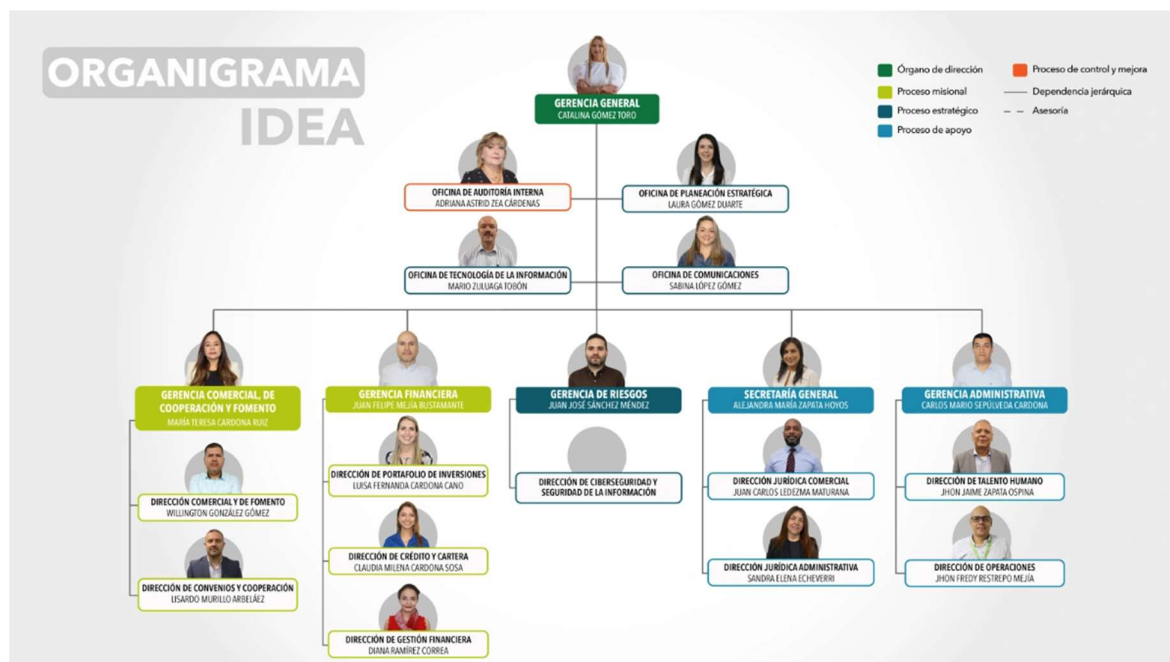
ORGANIGRAMA
IDEA

Órgano de dirección
Proceso de control y mejora
Proceso misional
Dependencia jerárquica
Proceso estratégico
Asesoría
Proceso de apoyo

GERENCIA GENERAL
CATALINA GÓMEZ TORO

OFICINA DE AUDITORÍA INTERNA
ADRIANA ASTRID ZEA CÁRDENAS

OFICINA DE PLANEACIÓN ESTRATÉGICA
LAURA GÓMEZ DUARTE

OFICINA DE TECNOLOGÍA DE LA INFORMACIÓN
MARIO ZULUAGA TOBÓN

OFICINA DE COMUNICACIONES
SABINA LÓPEZ GÓMEZ

GERENCIA COMERCIAL, DE COOPERACIÓN Y FOMENTO
MARÍA TERESA CARDONA RUIZ

DIRECCIÓN COMERCIAL Y DE FOMENTO
WILLINGTON GONZÁLEZ GÓMEZ

DIRECCIÓN DE CONVENIOS Y COOPERACIÓN
LISARDO MURILLO ARBELÁEZ

GERENCIA FINANCIERA
JUAN FELIPE MEJÍA BUSTAMANTE

DIRECCIÓN DE PORTAFOLIO DE INVERSIONES
LUISA FERNANDA CARDONA CANO

DIRECCIÓN DE CRÉDITO Y CARTERA
CLAUDIA MILENA CARDONA SOSA

DIRECCIÓN DE GESTIÓN FINANCIERA
DIANA RAMÍREZ CORREA

GERENCIA DE RIESGOS
JUAN JOSÉ SÁNCHEZ MÉNDEZ

DIRECCIÓN DE CIBERSEGURIDAD Y SEGURIDAD DE LA INFORMACIÓN

SECRETARÍA GENERAL
ALEJANDRA MARÍA ZAPATA HOYOS

DIRECCIÓN JURÍDICA COMERCIAL
JUAN CARLOS LEDEZMA MATURANA

DIRECCIÓN JURÍDICA ADMINISTRATIVA
SANDRA ELENA ECHEVERRI

GERENCIA ADMINISTRATIVA
CARLOS MARIO SEPÚLVEDA CARDONA

DIRECCIÓN DE TALENTO HUMANO
JHON JAIME ZAPATA OSPINA

DIRECCIÓN DE OPERACIONES
JHON FREDY RESTREPO MEJÍA